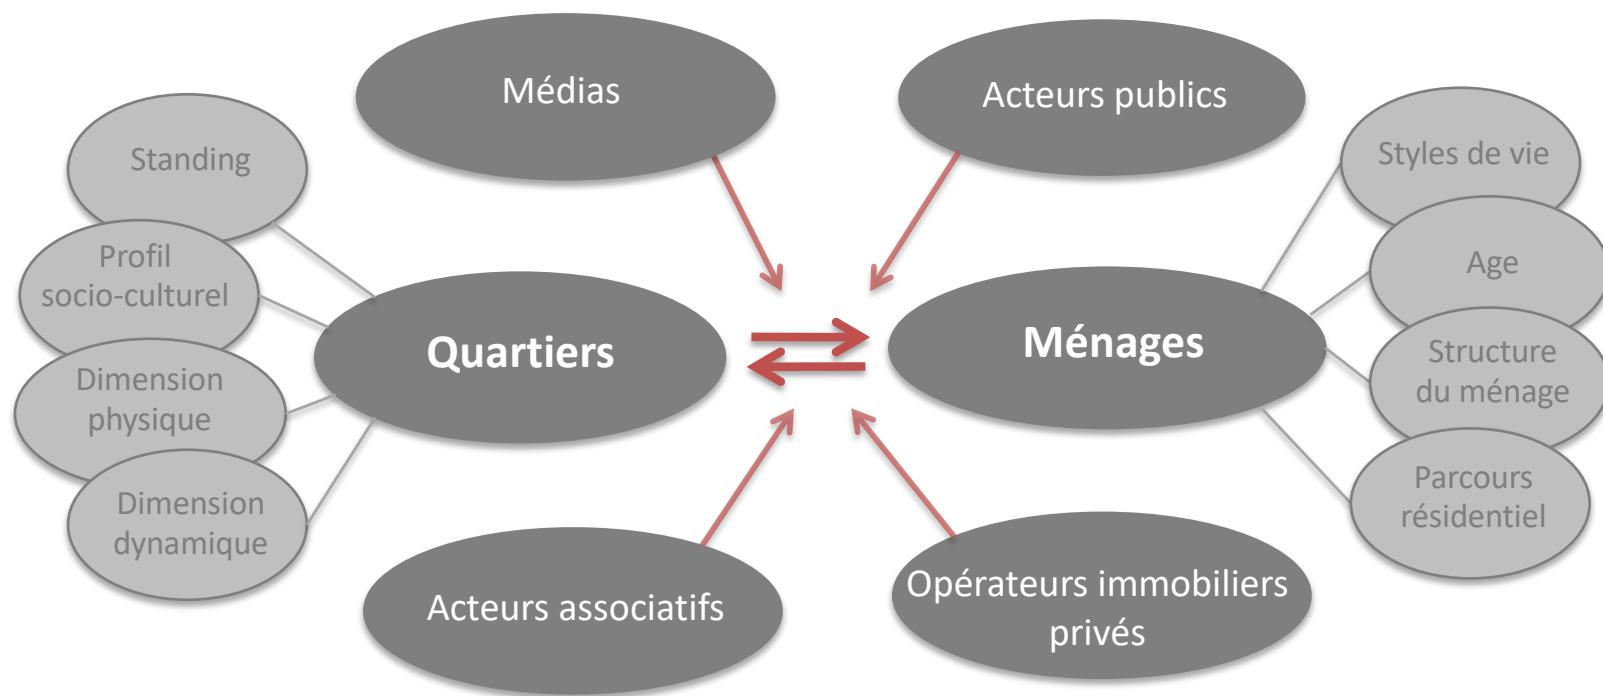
Médias

Acteurs publics

Standing

Profil socio-culturel

Dimension physique

Dimension dynamique

Quartiers

Ménages

Styles de vie

Age

Structure du ménage

Parcours résidentiel

Acteurs associatifs

Opérateurs immobiliers privés